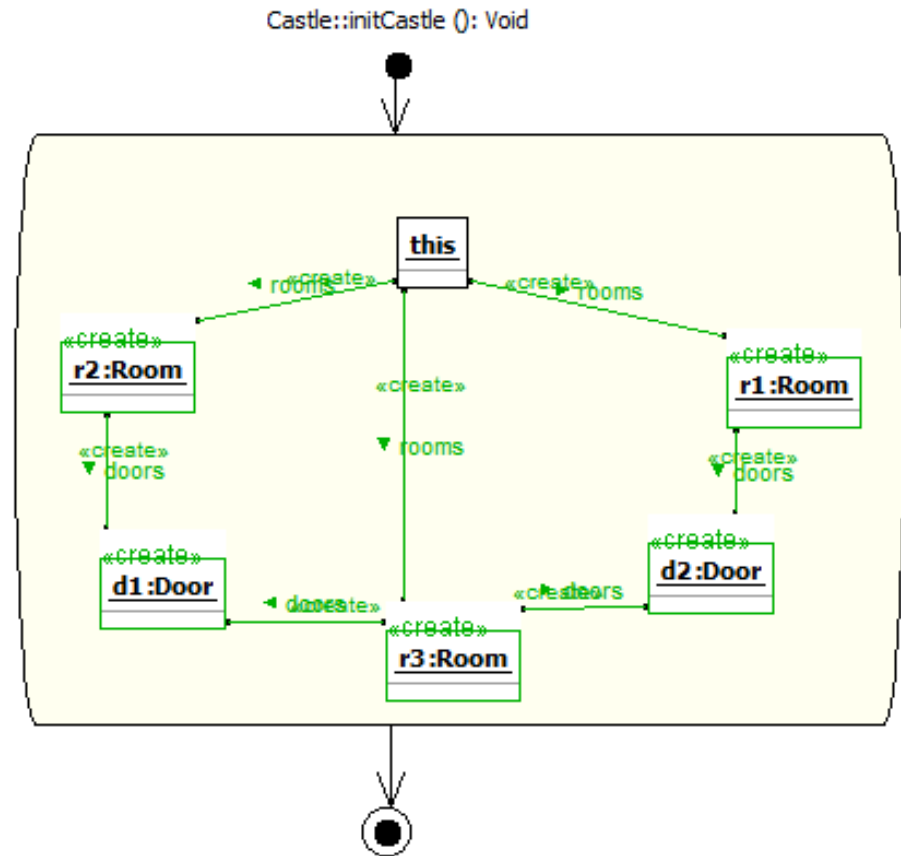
Castle::initCastle (): Void

this

«create» rooms

«create» rooms

«create»
r2:Room

«create»
rooms

«create»
r1:Room

«create»
doors

«create»
doors

«create»
d1:Door

«create»
d2:Door

«create» doors

«create» doors

«create»
r3:Room